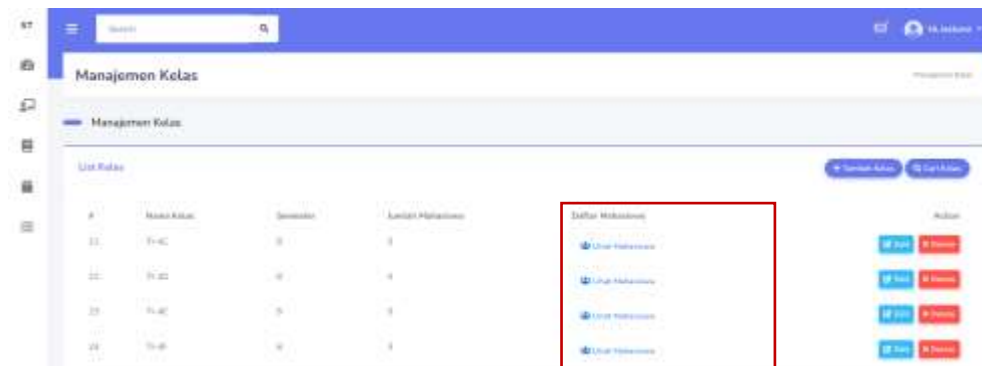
ST

Search

Hi, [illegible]

Manajemen Kelas

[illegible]

Manajemen Kelas

List Kelas

+ Tambah Kelas

Cari Kelas

| # | Nama Kelas | Semester | Jumlah Mahasiswa | Daftar Mahasiswa | Action |
|---|---|---|---|---|---|
| 11 | TI-4C | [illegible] | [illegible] | Lihat Mahasiswa | Edit Delete |
| 12 | TI-4D | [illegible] | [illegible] | Lihat Mahasiswa | Edit Delete |
| 13 | TI-4E | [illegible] | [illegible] | Lihat Mahasiswa | Edit Delete |
| 14 | TI-4F | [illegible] | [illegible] | Lihat Mahasiswa | Edit Delete |